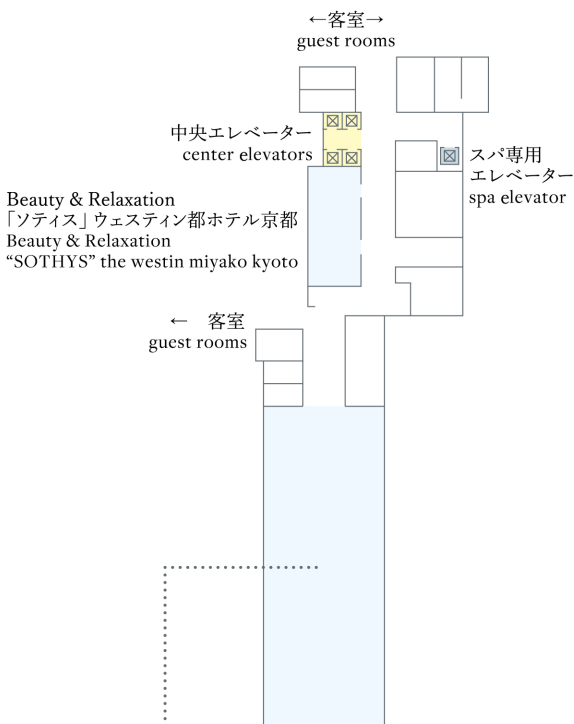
←客室→
guest rooms

中央エレベーター
center elevators

スパ専用
エレベーター
spa elevator

Beauty & Relaxation
「ソティス」ウェスティン都ホテル京都
Beauty & Relaxation
“SOTHYS” the westin miyako kyoto

← 客室
guest rooms